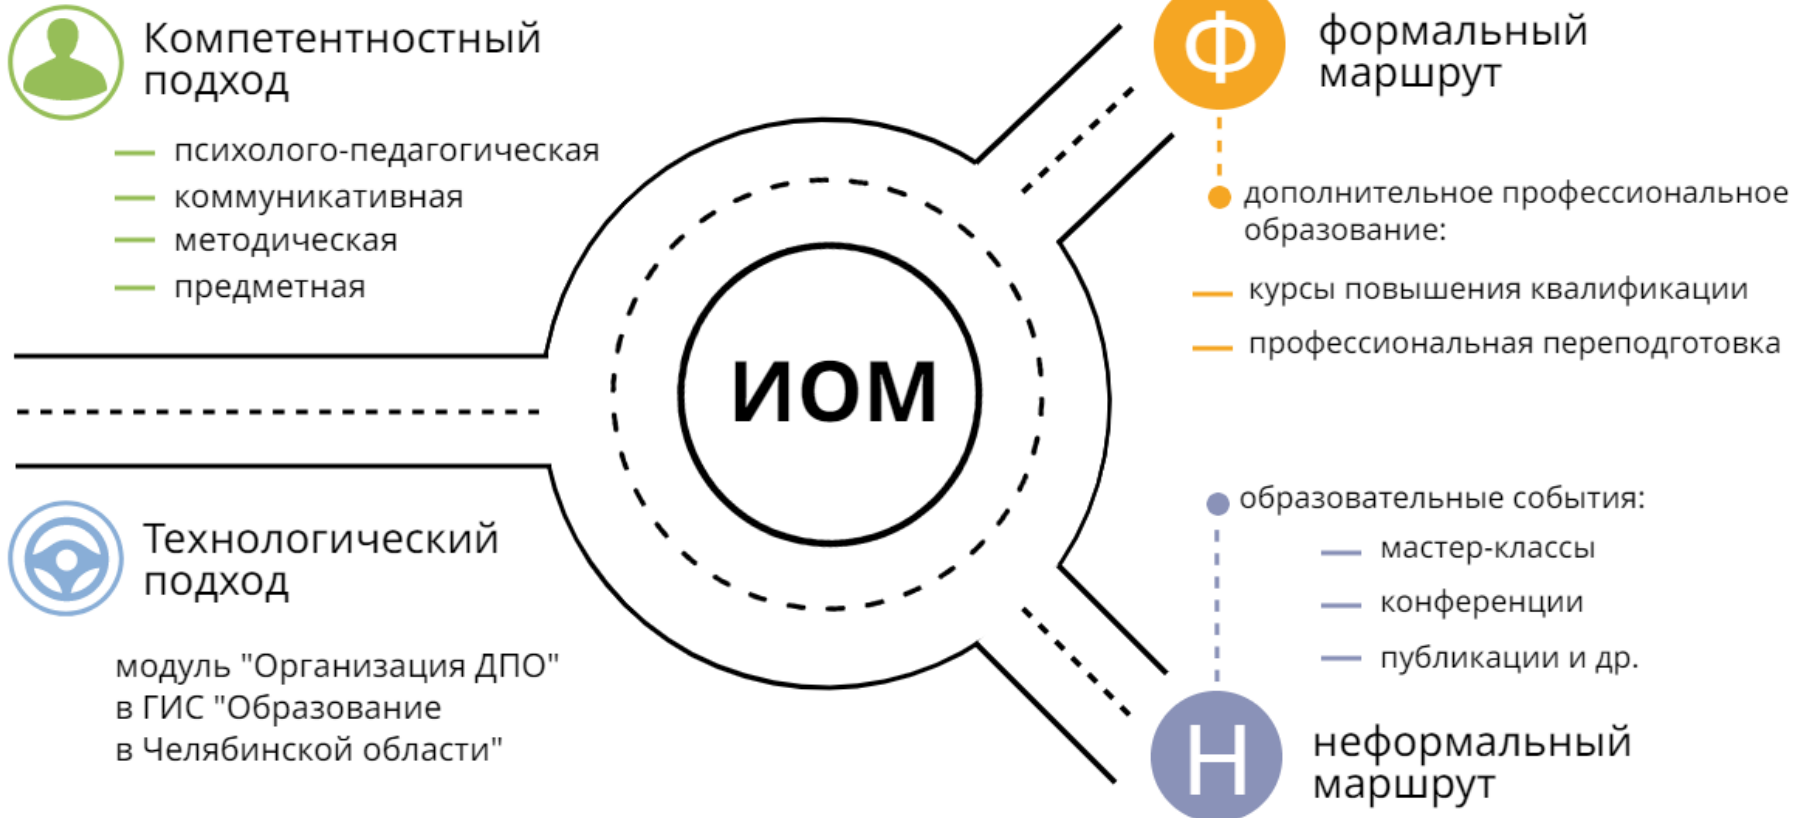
Компетентностный подход

— психолого-педагогическая
— коммуникативная
— методическая
— предметная

ИОМ

Ф формальный маршрут

дополнительное профессиональное образование:

— курсы повышения квалификации
— профессиональная переподготовка

образовательные события:

— мастер-классы
— конференции
— публикации и др.

Н неформальный маршрут

Технологический подход

модуль "Организация ДПО" в ГИС "Образование в Челябинской области"